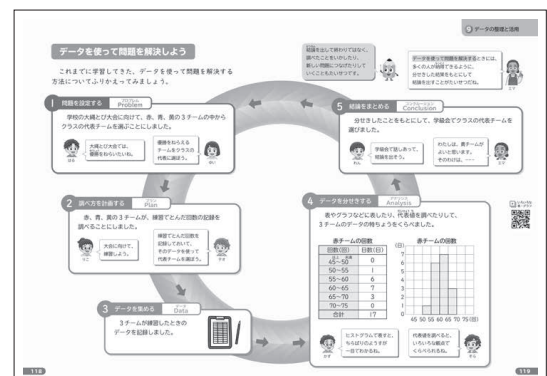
データの整理と活用

データを使って問題を解決しよう

これまでに学習してきた、データを使って問題を解決する方法についてふりかえってみましょう。

結論を出して終わりではなく、調べたことをふりかえり、新たな問題につなげていくこともたいせつです。

データを使って問題を解決するときには、多くの人が納得できるように、分析した結果をもとにして結論を出すことがたいせつだね。

1 問題を設定する プロブレム Problem

学校の大縄とび大会に向けて、赤、青、黄の3チームの中からクラスの代表チームを選ぶことにしました。

大縄とび大会では、優勝をねらいたいね。

優勝をねらえるチームをクラスの代表に選ぼう。

2 調べ方を計画する プラン Plan

赤、青、黄の3チームが、練習でとんだ回数の記録を調べることにしました。

大会に向けて、練習しよう。

練習でとんだ回数を記録しておいて、そのデータを使って代表チームを選ぼう。

3 データを集める データ Data

3チームが練習したときのデータを記録しました。

4 データを分析する アナリシス Analysis

表やグラフなどに表したり、代表値を調べたりして、3チームのデータの特ちょうをくらべました。

赤チームの回数

| 回数(回) | 日数(日) |
|---|---|
| 以上 未満 45〜50 | 0 |
| 50〜55 | 1 |
| 55〜60 | 6 |
| 60〜65 | 7 |
| 65〜70 | 3 |
| 70〜75 | 0 |
| 合計 | 17 |

赤チームの回数

(日)
7
6
5
4
3
2
1
0
45 50 55 60 65 70 75 (回)

ヒストグラムで表すと、ちらばりのようすが一目でわかるね。

代表値を調べると、いろいろな観点でくらべられるね。

5 結論をまとめる コンクルージョン Conclusion

分析したことをもとにして、学級代表チームを選びました。

学級会で話し合って、結論を出そう。

わたしは、黄チームがよいと思います。それはね、……

118

119